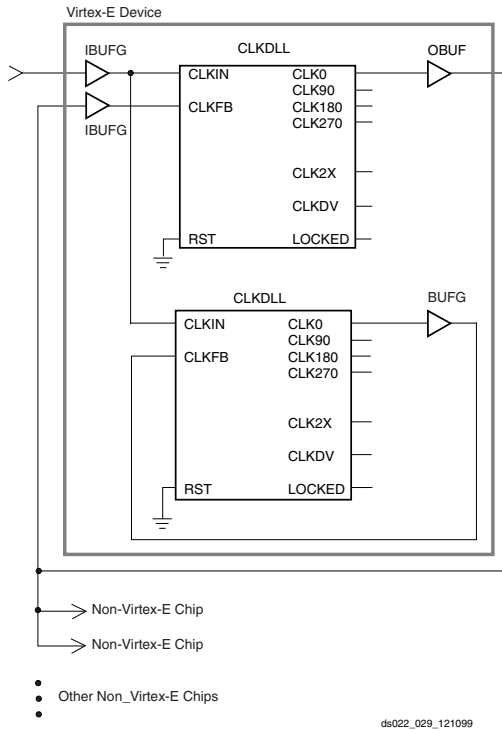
Virtex-E Device

IBUFG

IBUFG

CLKDLL

CLKIN

CLKFB

RST

CLK0

CLK90

CLK180

CLK270

CLK2X

CLKDV

LOCKED

OBUF

CLKDLL

CLKIN

CLKFB

RST

CLK0

CLK90

CLK180

CLK270

CLK2X

CLKDV

LOCKED

BUFG

Non-Virtex-E Chip

Non-Virtex-E Chip

Other Non_Virtex-E Chips

ds022_029_121099